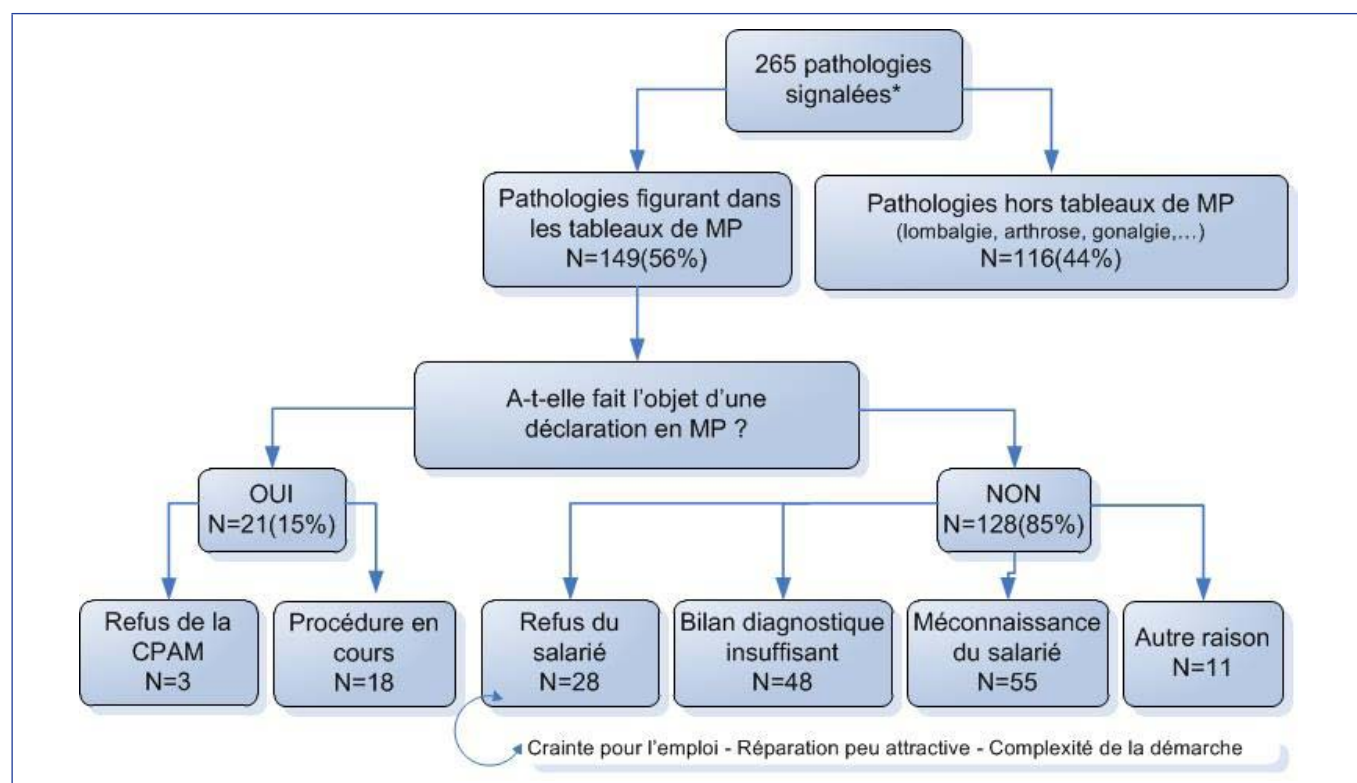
265 pathologies signalées*

Pathologies figurant dans les tableaux de MP
N=149(56%)

Pathologies hors tableaux de MP
(lombalgie, arthrose, gonalgie,...)
N=116(44%)

A-t-elle fait l'objet d'une déclaration en MP ?

OUI
N=21(15%)

NON
N=128(85%)

Refus de la CPAM
N=3

Procédure en cours
N=18

Refus du salarié
N=28

Bilan diagnostique insuffisant
N=48

Méconnaissance du salarié
N=55

Autre raison
N=11

Crainte pour l'emploi - Réparation peu attractive - Complexité de la démarche